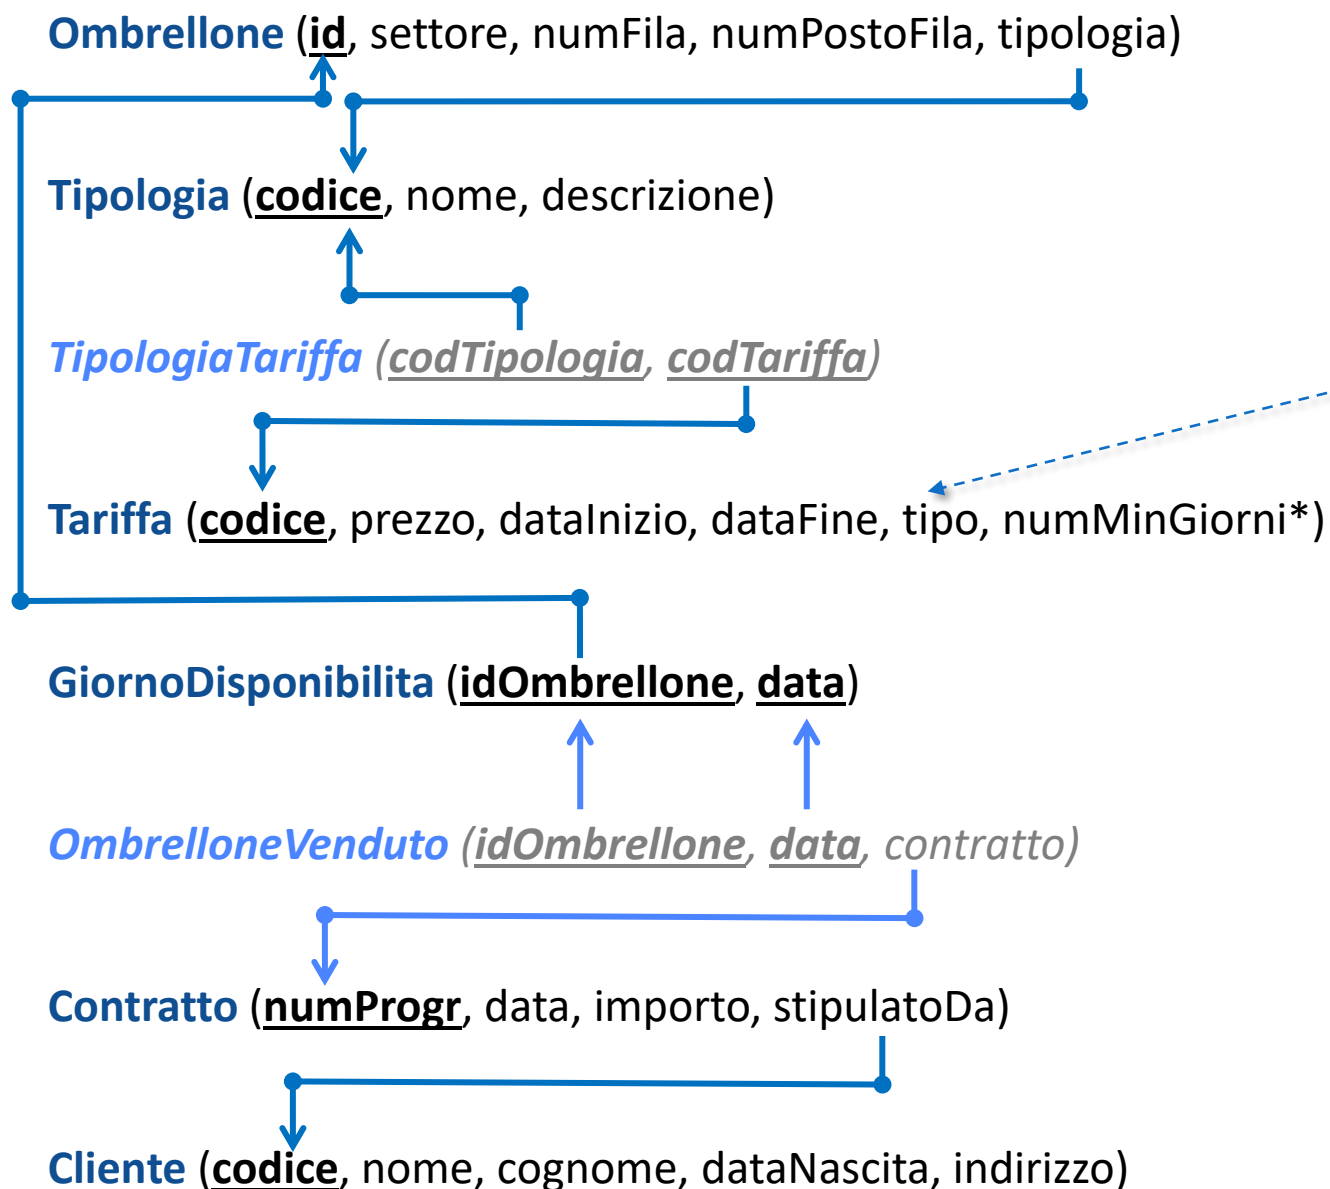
Ombrellone (id, settore, numFila, numPostoFila, tipologia)

Tipologia (codice, nome, descrizione)

TipologiaTariffa (codTipologia, codTariffa)

Tariffa (codice, prezzo, dataInizio, dataFine, tipo, numMinGiorni*)

GiornoDisponibilita (idOmbrellone, data)

OmbrelloneVenduto (idOmbrellone, data, contratto)

Contratto (numProgr, data, importo, stipulatoDa)

Cliente (codice, nome, cognome, dataNascita, indirizzo)